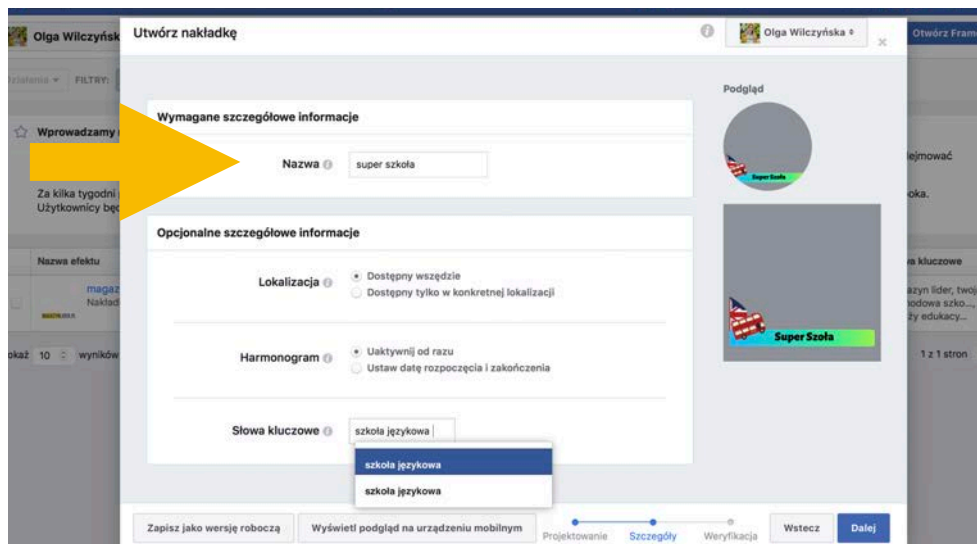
Olga Wilczyńsk

Utwórz nakładkę

Olga Wilczyńska

Otwórz Fram

działania FILTRY:

Wprowadzamy

Za kilka tygodni
Użytkownicy będ

ejmować

oka.

Nazwa efektu

magaz
Naklad

każ 10 wyników

a kluczowe

azyn lider, twoj
nodowa szko...,
ży edukacy...

1 z 1 stron

Wymagane szczegółowe informacje

Nazwa

super szkoła

Opcjonalne szczegółowe informacje

Lokalizacja

Dostępny wszędzie

Dostępny tylko w konkretnej lokalizacji

Harmonogram

Uaktywnij od razu

Ustaw datę rozpoczęcia i zakończenia

Słowa kluczowe

szkoła językowa

szkoła językowa

szkoła językowa

Podgląd

Super Szoła

Super Szoła

Zapisz jako wersję roboczą

Wyświetl podgląd na urządzeniu mobilnym

Projektowanie

Szczegóły

Weryfikacja

Wstecz

Dalej